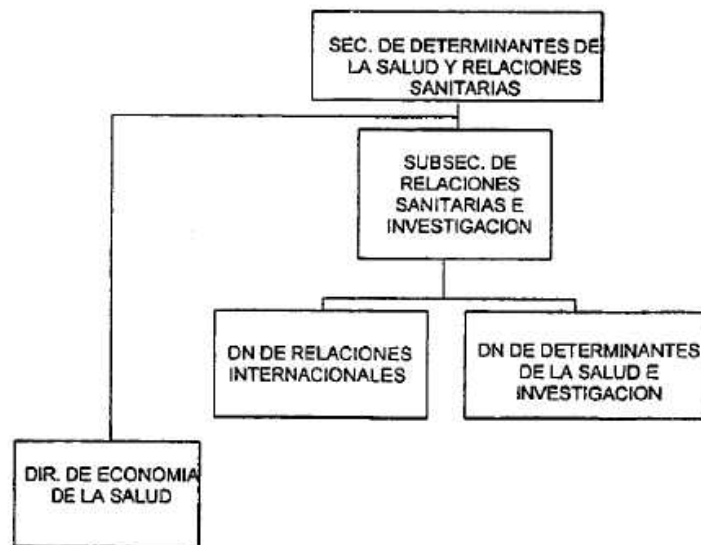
SEC. DE DETERMINANTES DE LA SALUD Y RELACIONES SANITARIAS

SUBSEC. DE RELACIONES SANITARIAS E INVESTIGACION

DN DE RELACIONES INTERNACIONALES

DN DE DETERMINANTES DE LA SALUD E INVESTIGACION

DIR. DE ECONOMIA DE LA SALUD